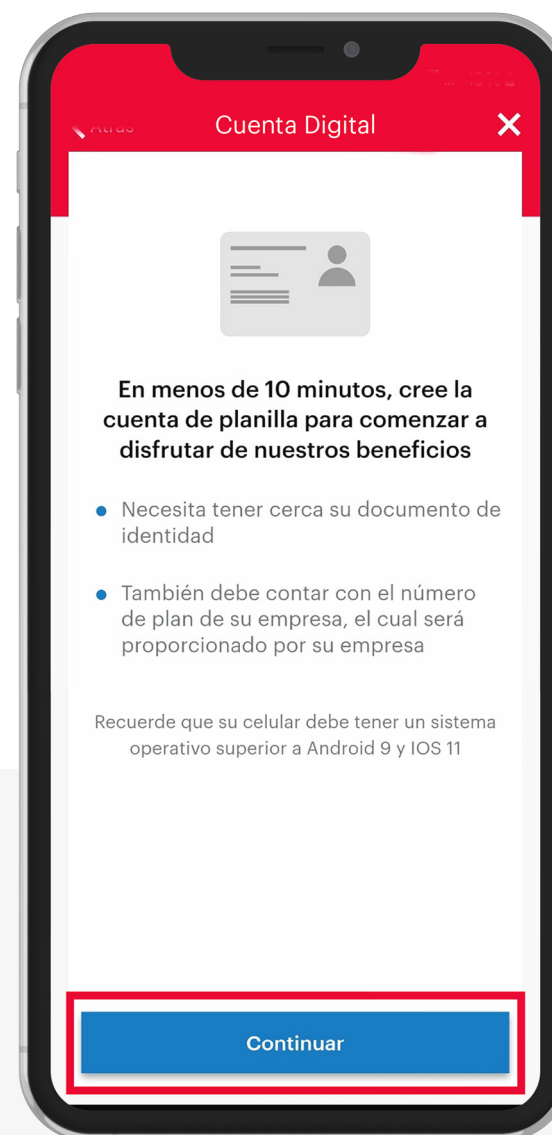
Atrás Cuenta Digital ✕

En menos de 10 minutos, cree la cuenta de planilla para comenzar a disfrutar de nuestros beneficios

• Necesita tener cerca su documento de identidad

• También debe contar con el número de plan de su empresa, el cual será proporcionado por su empresa

Recuerde que su celular debe tener un sistema operativo superior a Android 9 y IOS 11

Continuar